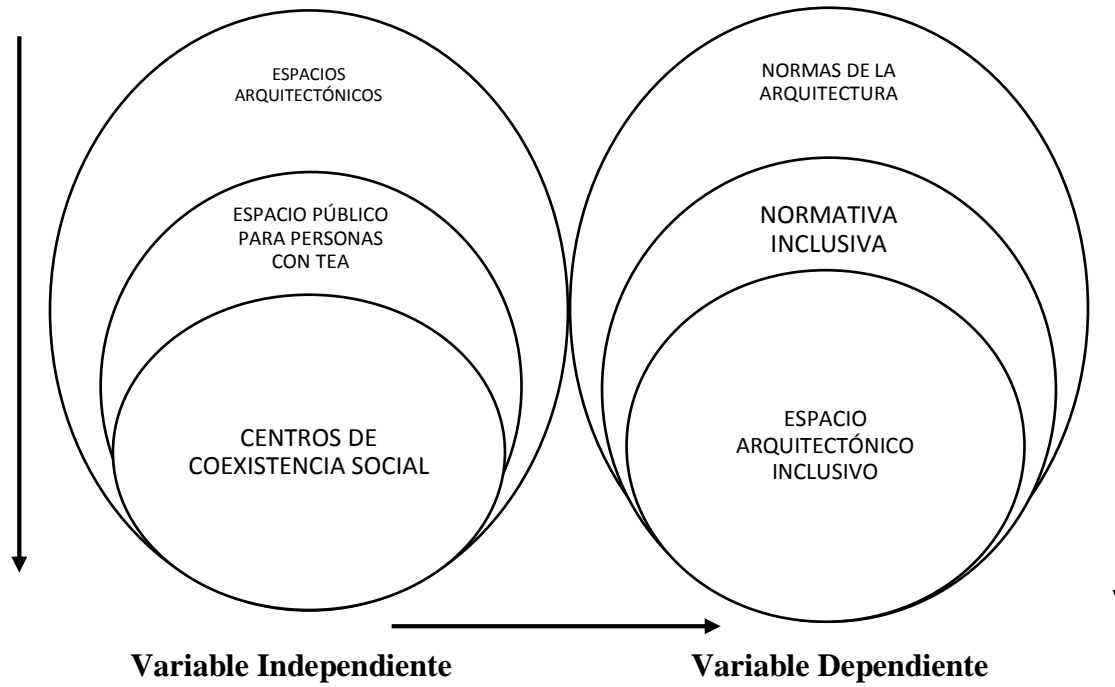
ESPACIOS ARQUITECTÓNICOS

ESPACIO PÚBLICO PARA PERSONAS CON TEA

CENTROS DE COEXISTENCIA SOCIAL

NORMAS DE LA ARQUITECTURA

NORMATIVA INCLUSIVA

ESPACIO ARQUITECTÓNICO INCLUSIVO

Variable Independiente

Variable Dependiente